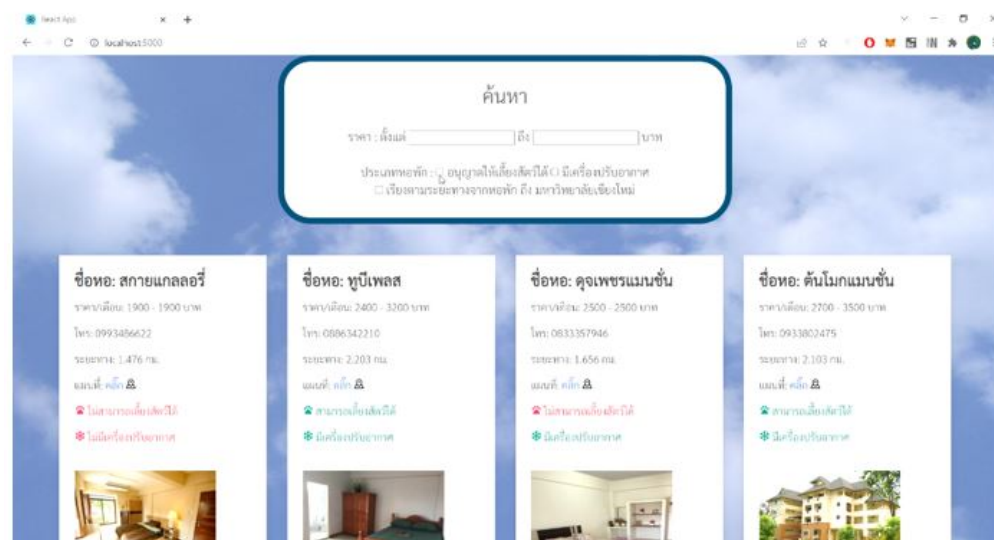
React App

localhost:5000

ค้นหา

ราคา : ตั้งแต่ ถึง บาท

ประเภทหอพัก : อนุญาตให้เลี้ยงสัตว์ได้ มีเครื่องปรับอากาศ
เรียงตามระยะทางจากหอพัก ถึง มหาวิทยาลัยเชียงใหม่

ชื่อหอ: สกายแกลลอรี่

ราคา/เดือน: 1900 - 1900 บาท

โทร: 0993486622

ระยะทาง: 1.476 กม.

แผนที่: คลิ๊ก

ไม่สามารถเลี้ยงสัตว์ได้

ไม่มีเครื่องปรับอากาศ

ชื่อหอ: ทูบีเพลส

ราคา/เดือน: 2400 - 3200 บาท

โทร: 0886342210

ระยะทาง: 2.203 กม.

แผนที่: คลิ๊ก

สามารถเลี้ยงสัตว์ได้

มีเครื่องปรับอากาศ

ชื่อหอ: ดุจเพชรแมนชั่น

ราคา/เดือน: 2500 - 2500 บาท

โทร: 0833357946

ระยะทาง: 1.656 กม.

แผนที่: คลิ๊ก

ไม่สามารถเลี้ยงสัตว์ได้

มีเครื่องปรับอากาศ

ชื่อหอ: ต้นโมกแมนชั่น

ราคา/เดือน: 2700 - 3500 บาท

โทร: 0933802475

ระยะทาง: 2.103 กม.

แผนที่: คลิ๊ก

สามารถเลี้ยงสัตว์ได้

มีเครื่องปรับอากาศ